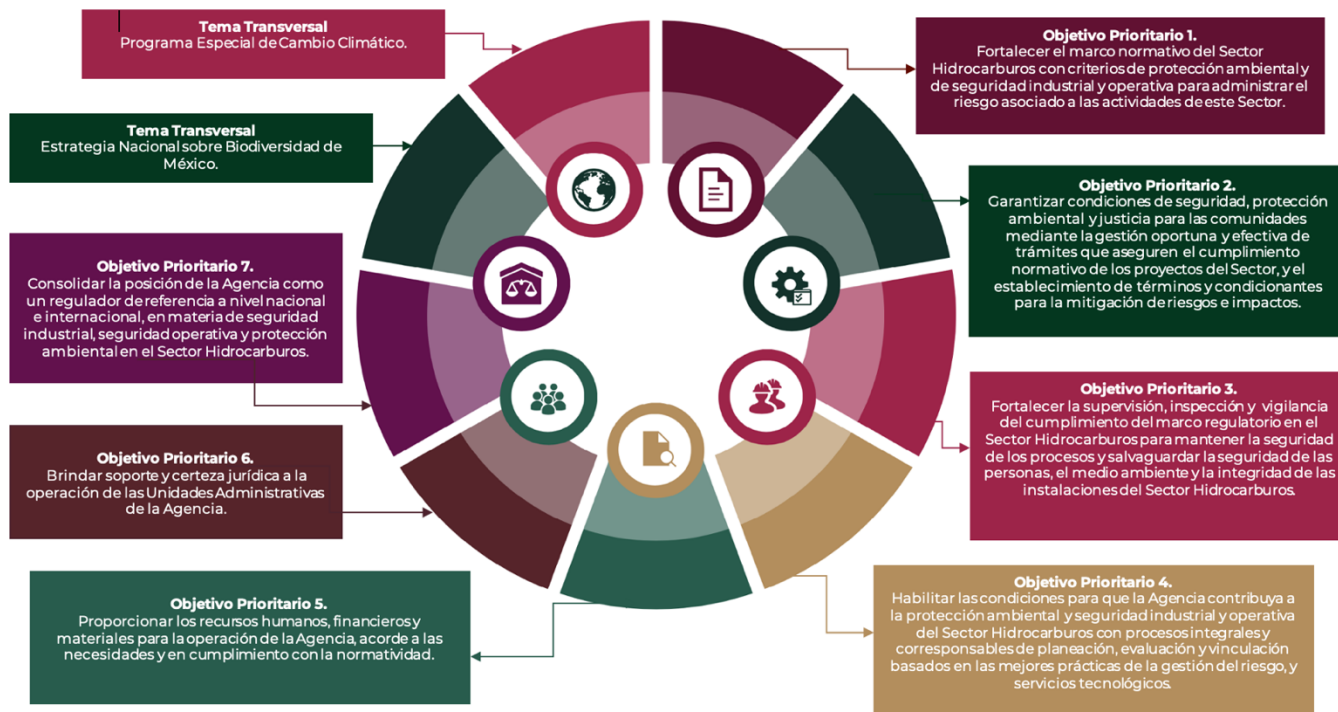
Tema Transversal
Programa Especial de Cambio Climático.

Tema Transversal
Estrategia Nacional sobre Biodiversidad de México.

Objetivo Prioritario 7.
Consolidar la posición de la Agencia como un regulador de referencia a nivel nacional e internacional, en materia de seguridad industrial, seguridad operativa y protección ambiental en el Sector Hidrocarburos.

Objetivo Prioritario 6.
Brindar soporte y certeza jurídica a la operación de las Unidades Administrativas de la Agencia.

Objetivo Prioritario 5.
Proporcionar los recursos humanos, financieros y materiales para la operación de la Agencia, acorde a las necesidades y en cumplimiento con la normatividad.

Objetivo Prioritario 1.
Fortalecer el marco normativo del Sector Hidrocarburos con criterios de protección ambiental y de seguridad industrial y operativa para administrar el riesgo asociado a las actividades de este Sector.

Objetivo Prioritario 2.
Garantizar condiciones de seguridad, protección ambiental y justicia para las comunidades mediante la gestión oportuna y efectiva de trámites que aseguren el cumplimiento normativo de los proyectos del Sector, y el establecimiento de términos y condicionantes para la mitigación de riesgos e impactos.

Objetivo Prioritario 3.
Fortalecer la supervisión, inspección y vigilancia del cumplimiento del marco regulatorio en el Sector Hidrocarburos para mantener la seguridad de los procesos y salvaguardar la seguridad de las personas, el medio ambiente y la integridad de las instalaciones del Sector Hidrocarburos.

Objetivo Prioritario 4.
Habilitar las condiciones para que la Agencia contribuya a la protección ambiental y seguridad industrial y operativa del Sector Hidrocarburos con procesos integrales y corresponsables de planeación, evaluación y vinculación basados en las mejores prácticas de la gestión del riesgo, y servicios tecnológicos.